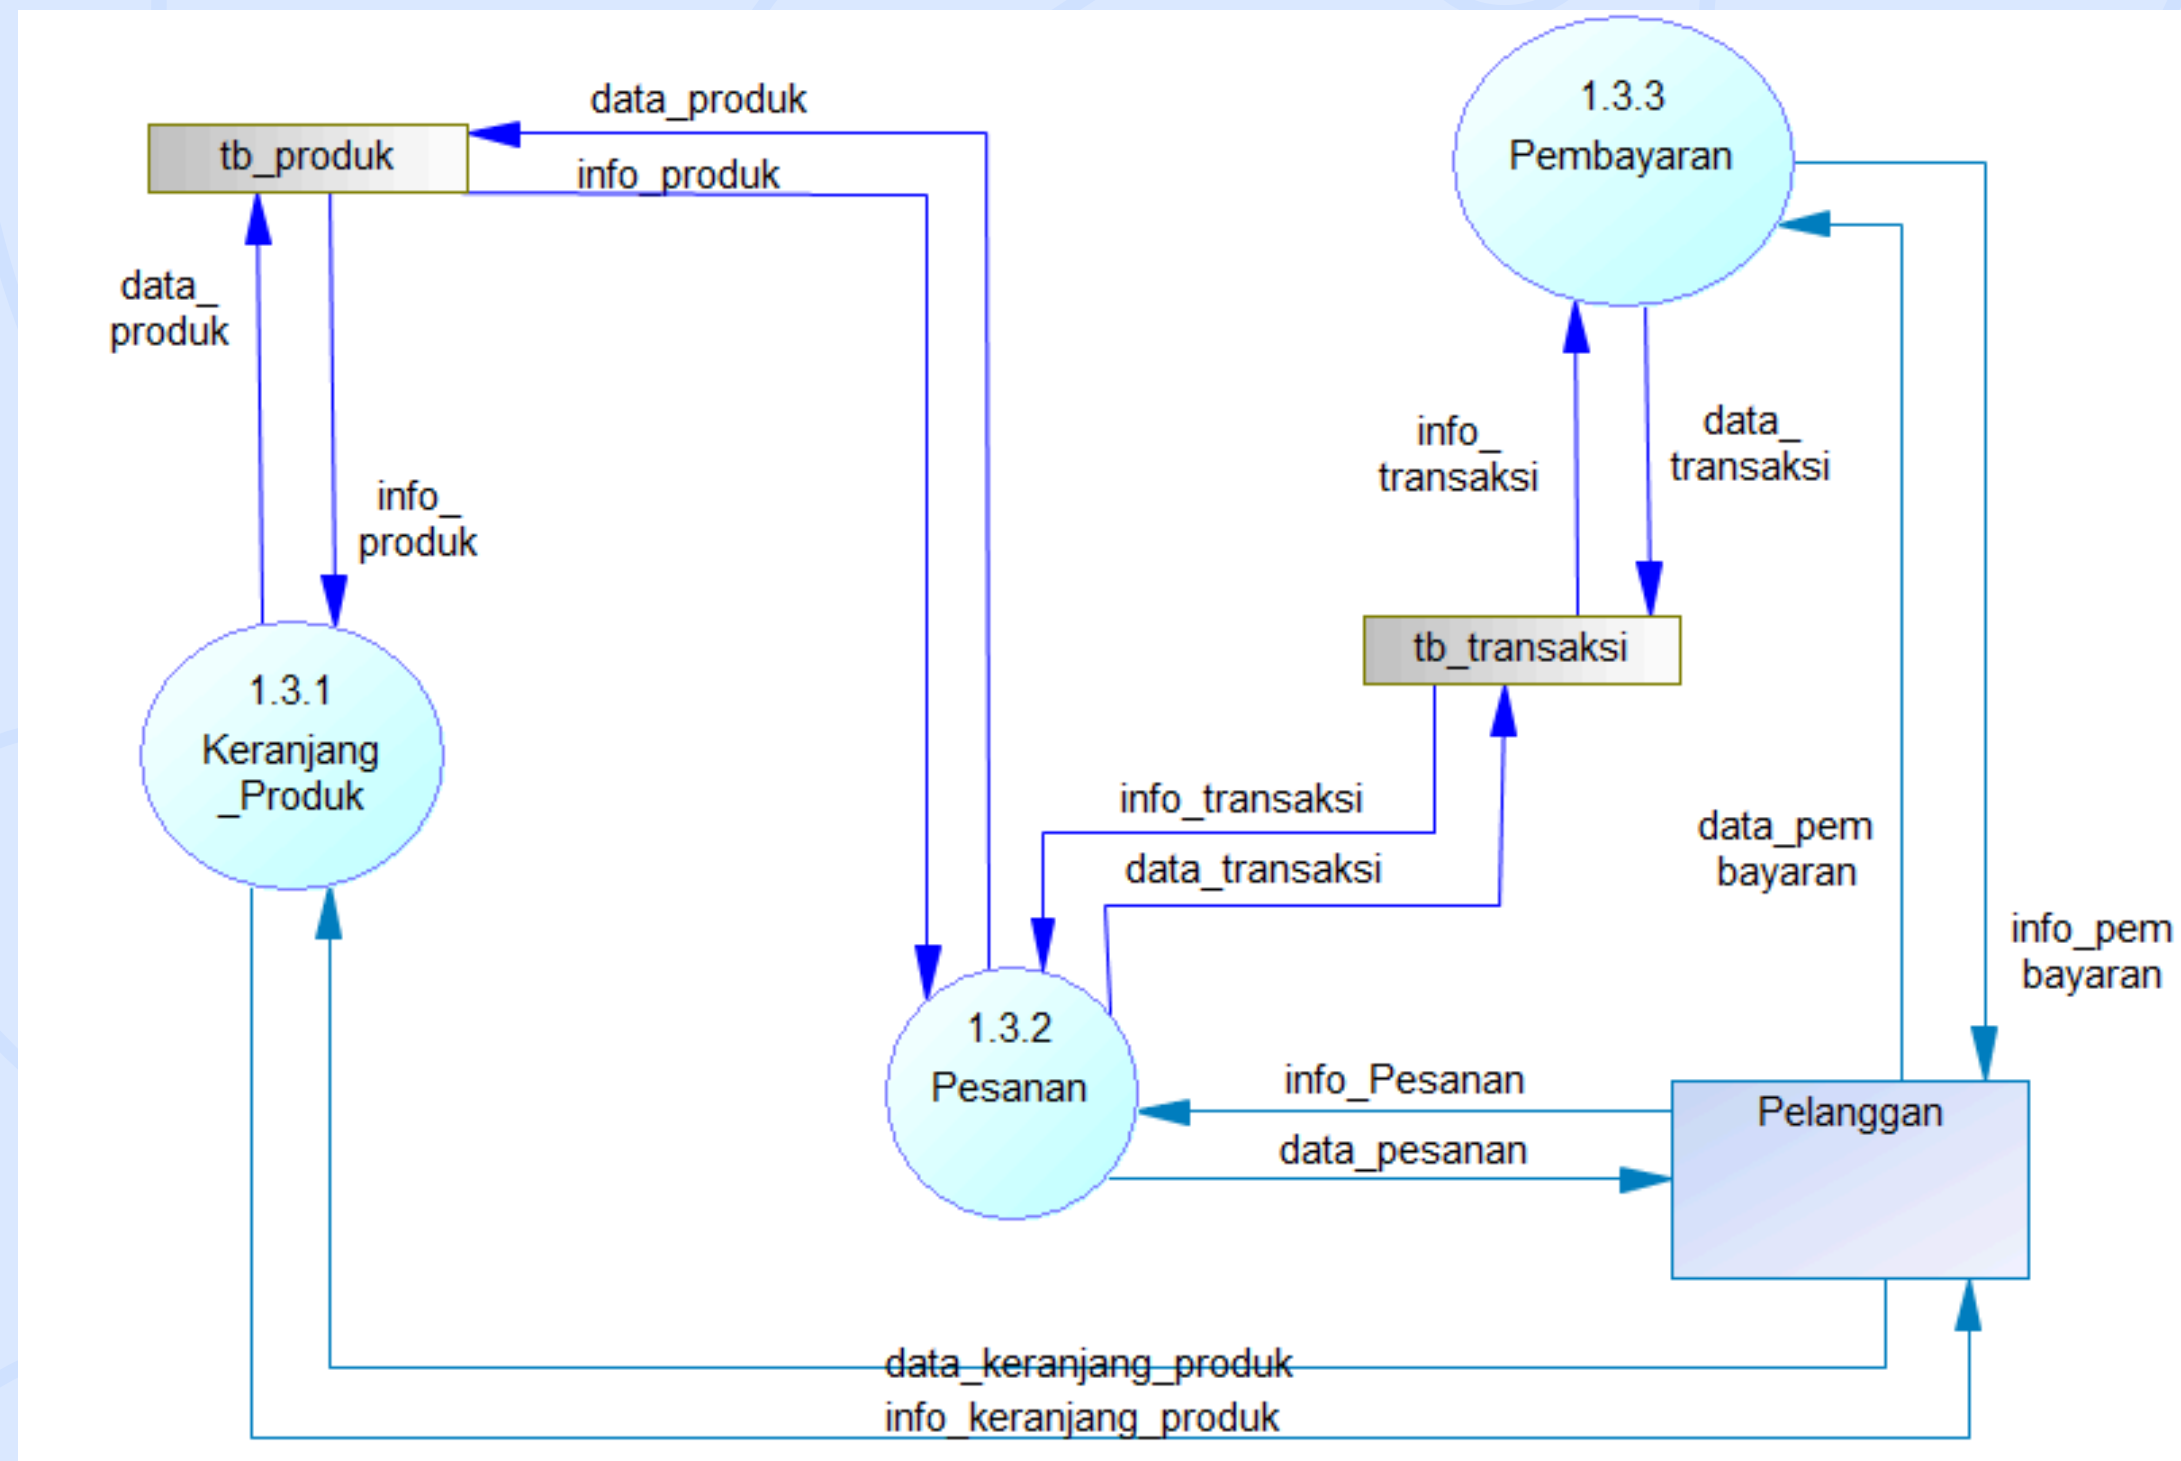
data_produk

tb_produk

info_produk

1.3.3
Pembayaran

data_
produk

info_
produk

info_
transaksi

data_
transaksi

tb_transaksi

1.3.1
Keranjang
_Produk

info_transaksi

data_transaksi

data_pem
bayaran

info_pem
bayaran

1.3.2
Pesanan

info_Pesanan

data_pesanan

Pelanggan

data_keranjang_produk

info_keranjang_produk